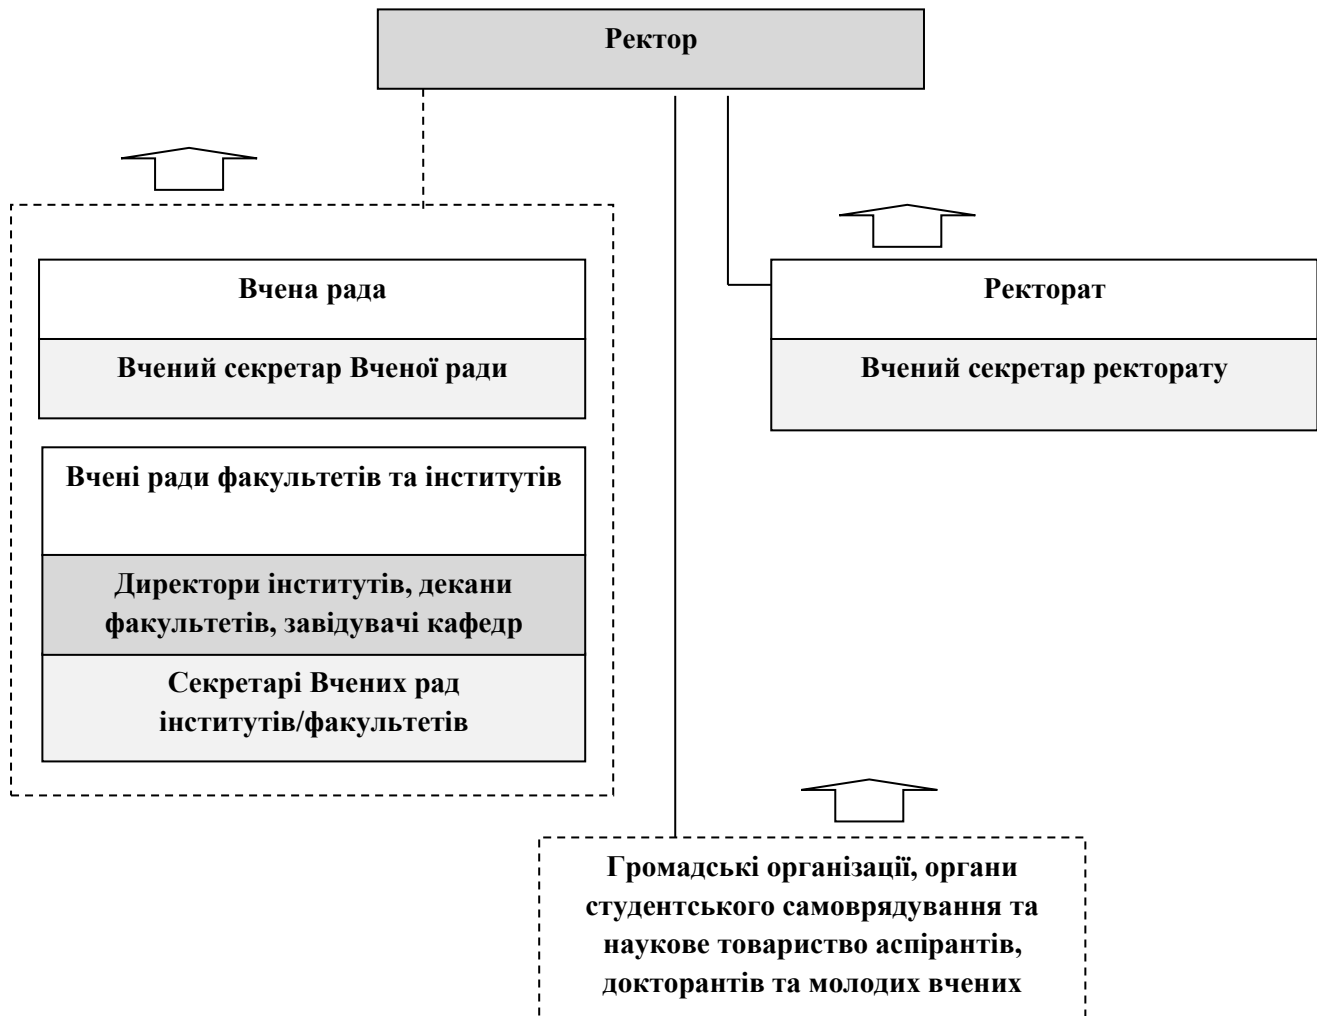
Ректор

Вчена рада

Вчений секретар Вченої ради

Вчені ради факультетів та інститутів

Директори інститутів, декани факультетів, завідувачі кафедр

Секретарі Вчених рад інститутів/факультетів

Ректорат

Вчений секретар ректорату

Громадські організації, органи студентського самоврядування та наукове товариство аспірантів, докторантів та молодих вчених